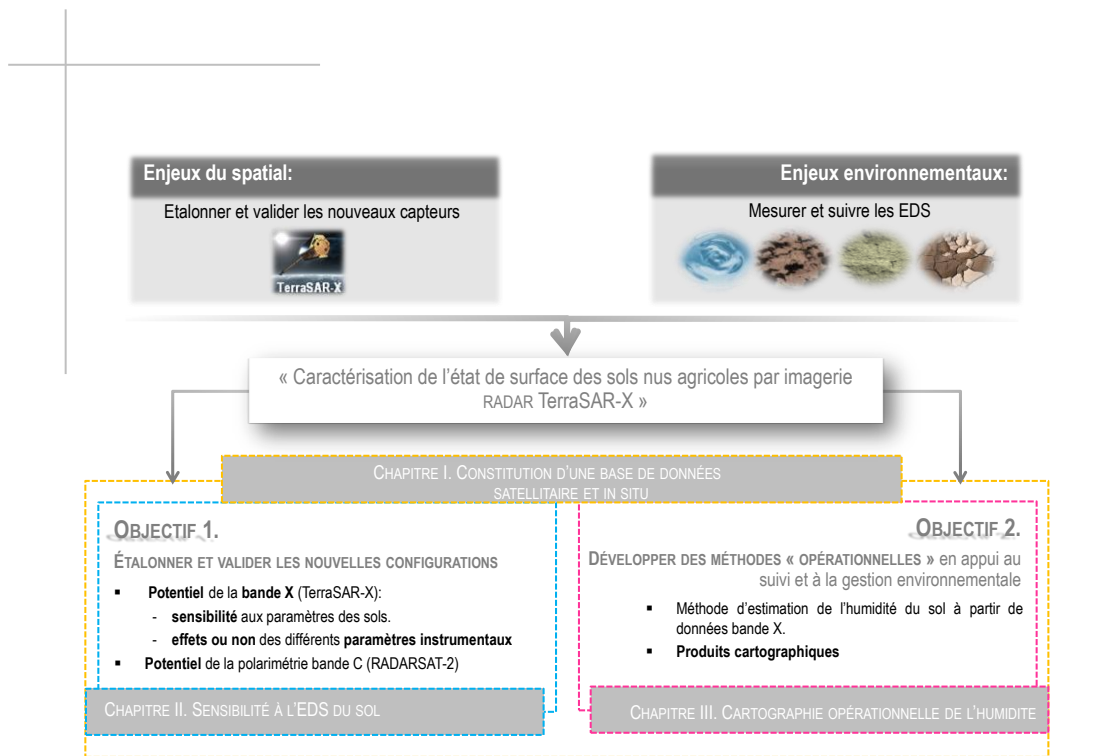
Enjeux du spatial:

Etalonner et valider les nouveaux capteurs

TerraSAR-X

Enjeux environnementaux:

Mesurer et suivre les EDS

« Caractérisation de l'état de surface des sols nus agricoles par imagerie RADAR TerraSAR-X »

CHAPITRE I. CONSTITUTION D'UNE BASE DE DONNÉES SATELLITAIRE ET IN SITU

OBJECTIF 1.

ÉTALONNER ET VALIDER LES NOUVELLES CONFIGURATIONS

- **Potentiel** de la **bande X** (TerraSAR-X):
  - **sensibilité** aux paramètres des sols.
  - **effets ou non** des différents **paramètres instrumentaux**
- **Potentiel** de la polarimétrie bande C (RADARSAT-2)

CHAPITRE II. SENSIBILITÉ À L'EDS DU SOL

OBJECTIF 2.

DÉVELOPPER DES MÉTHODES « OPÉRATIONNELLES » en appui au suivi et à la gestion environnementale

- Méthode d'estimation de l'humidité du sol à partir de données bande X.
- **Produits cartographiques**

CHAPITRE III. CARTOGRAPHIE OPÉRATIONNELLE DE L'HUMIDITE